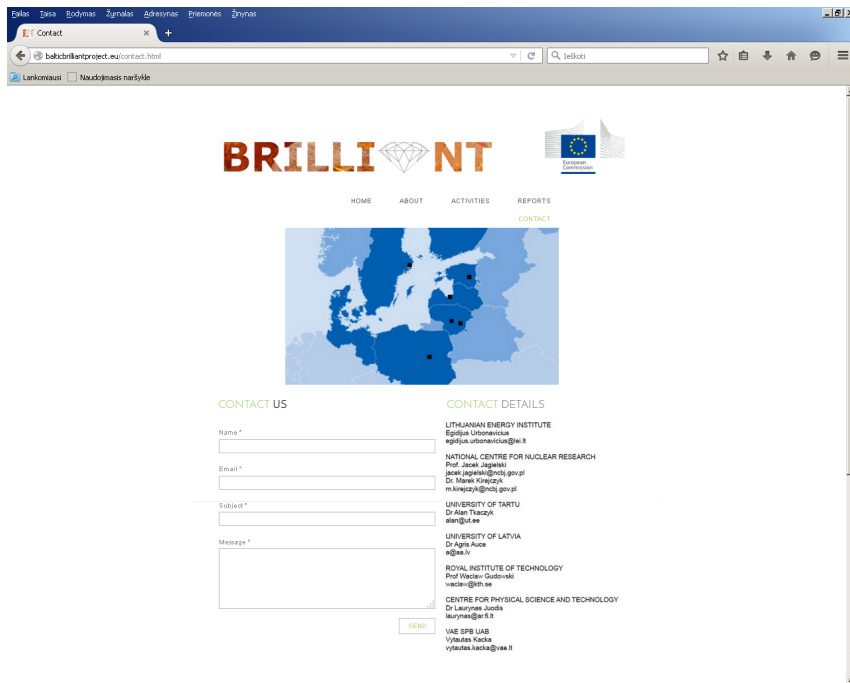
Failas Taisa Rodymas Žurnalas Adresynas Priemonės Žinynas

Contact

balticbrilliantproject.eu/contact.html

Ieškoti

Lankomiausi Naudojimasis naršykle

BRILLI NT

European Commission

HOME ABOUT ACTIVITIES REPORTS

CONTACT

CONTACT US

Name *

Email *

Subject *

Message *

SEND

CONTACT DETAILS

LITHUANIAN ENERGY INSTITUTE
Egidijus Urbonavicius
egidijus.urbonavicius@lei.lt

NATIONAL CENTRE FOR NUCLEAR RESEARCH
Prof. Jacek Jagielski
jacek.jagielski@ncbj.gov.pl
Dr. Marek Kirejczyk
m.kirejczyk@ncbj.gov.pl

UNIVERSITY OF TARTU
Dr Alan Tkaczyk
alan@ut.ee

UNIVERSITY OF LATVIA
Dr Agris Auce
a@aa.lv

ROYAL INSTITUTE OF TECHNOLOGY
Prof Waclaw Gudowski
waclaw@kth.se

CENTRE FOR PHYSICAL SCIENCE AND TECHNOLOGY
Dr Laurynas Juodis
laurynas@ar.fi.lt

VAE SPB UAB
Vytautas Kacka
vytautas.kacka@vae.lt